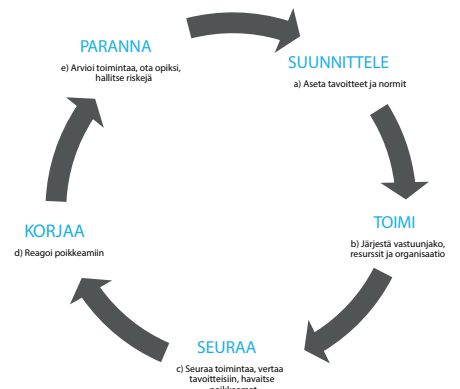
PARANNA
e) Arvioi toimintaa, ota opiksi, hallitse riskejä

SUUNNITTELE
a) Aseta tavoitteet ja normit

TOIMI
b) Järjestä vastuunjako, resurssit ja organisaatio

SEURAA
c) Seuraa toimintaa, vertaa tavoitteisiin, havaitse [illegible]

KORJAA
d) Reagoi poikkeamiin